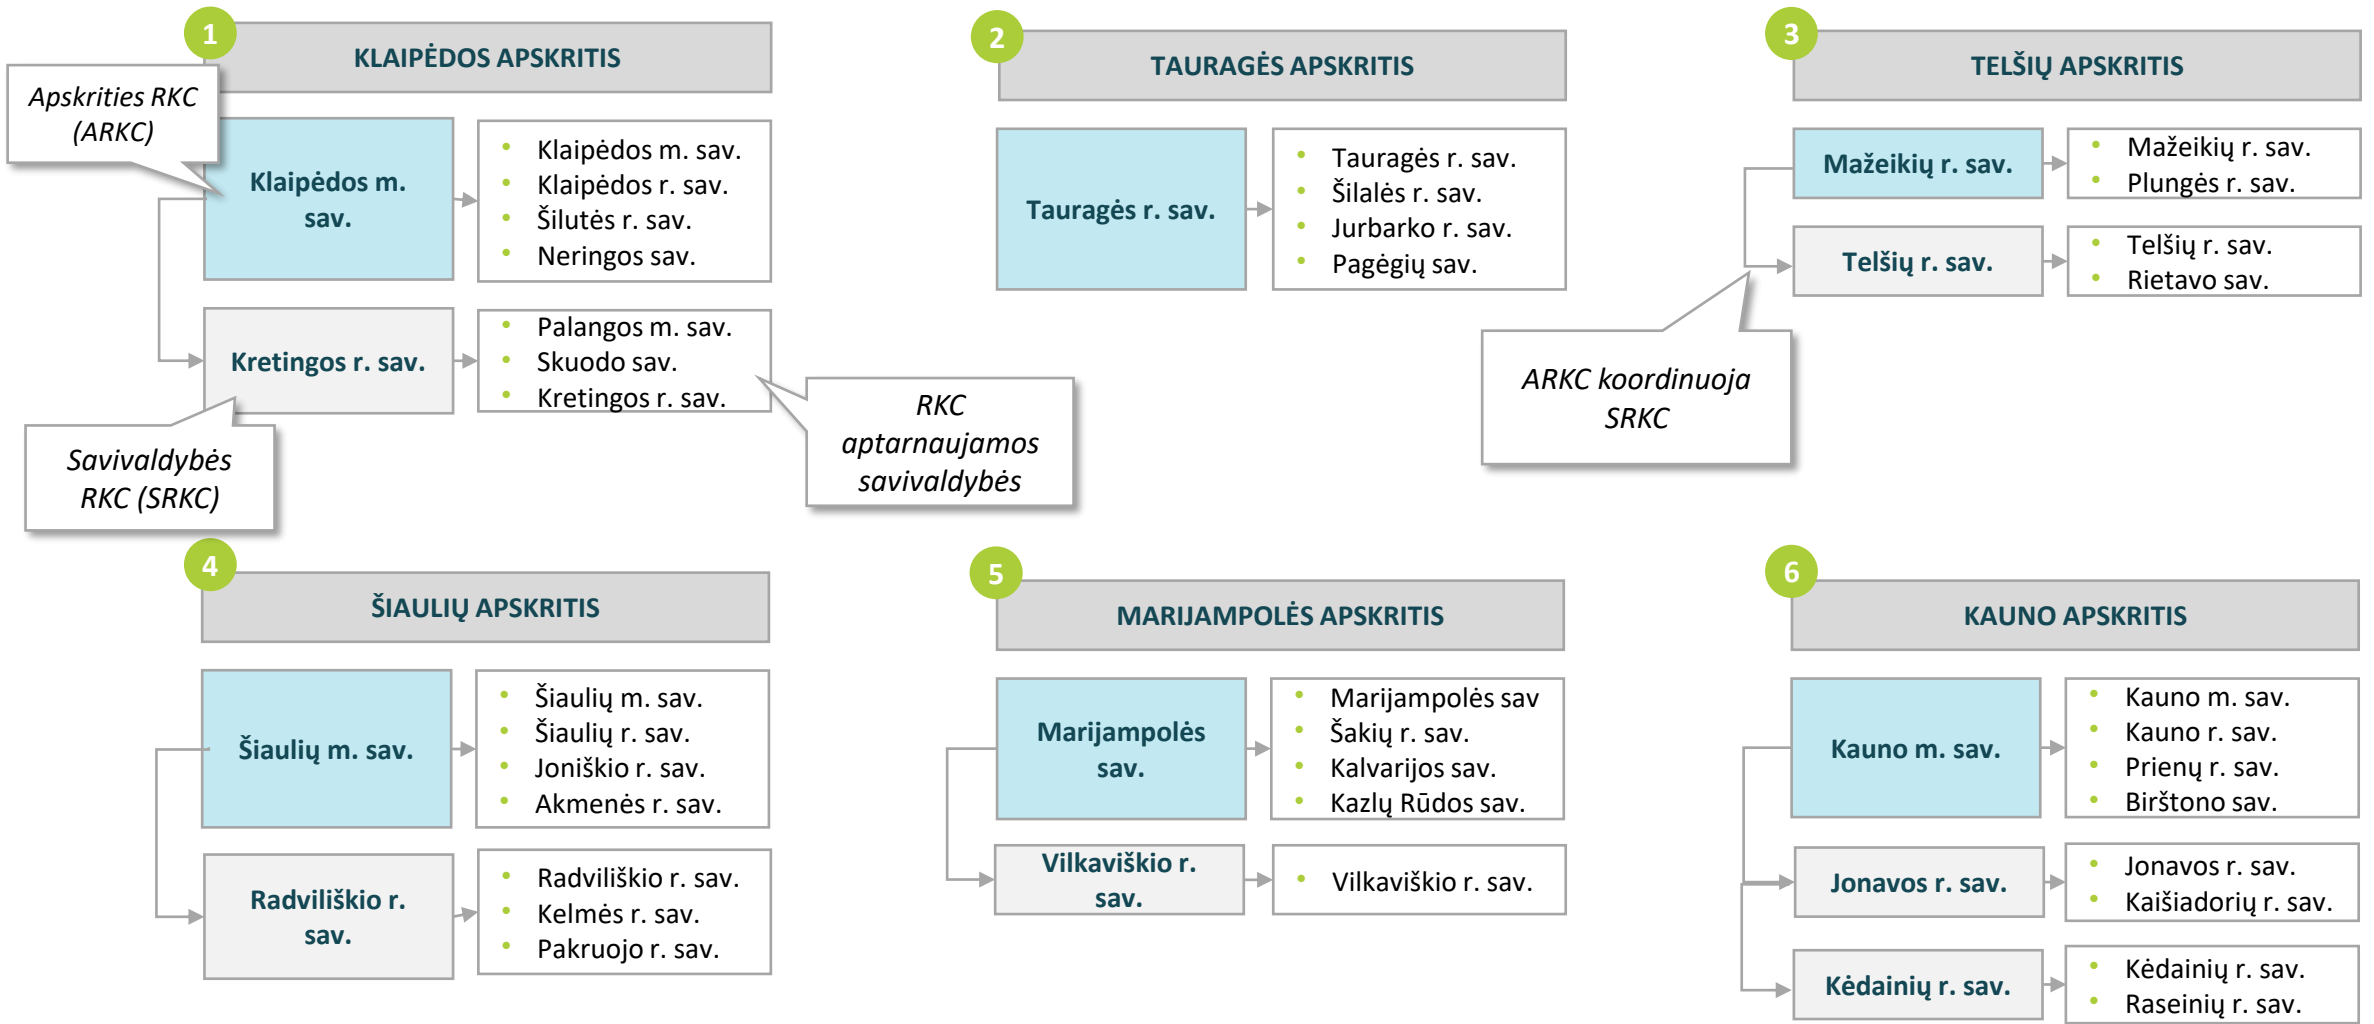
1

KLAIPĖDOS APSKRITIS

Apskrities RKC (ARKC)

Klaipėdos m. sav.

- Klaipėdos m. sav.
- Klaipėdos r. sav.
- Šilutės r. sav.
- Neringos sav.

Kretingos r. sav.

- Palangos m. sav.
- Skuodo sav.
- Kretingos r. sav.

Savivaldybės RKC (SRKC)

RKC aptarnaujamos savivaldybės

2

TAURAGĖS APSKRITIS

Tauragės r. sav.

- Tauragės r. sav.
- Šilalės r. sav.
- Jurbarko r. sav.
- Pagėgių sav.

3

TELŠIŲ APSKRITIS

Mažeikių r. sav.

- Mažeikių r. sav.
- Plungės r. sav.

Telšių r. sav.

- Telšių r. sav.
- Rietavo sav.

ARKC koordinuoja SRKC

4

ŠIAULIŲ APSKRITIS

Šiaulių m. sav.

- Šiaulių m. sav.
- Šiaulių r. sav.
- Joniškio r. sav.
- Akmenės r. sav.

Radviliškio r. sav.

- Radviliškio r. sav.
- Kelmės r. sav.
- Pakruojo r. sav.

5

MARIJAMPOLĖS APSKRITIS

Marijampolės sav.

- Marijampolės sav
- Šakių r. sav.
- Kalvarijos sav.
- Kazlų Rūdos sav.

Vilkaviškio r. sav.

- Vilkaviškio r. sav.

6

KAUNO APSKRITIS

Kauno m. sav.

- Kauno m. sav.
- Kauno r. sav.
- Prienų r. sav.
- Birštono sav.

Jonavos r. sav.

- Jonavos r. sav.
- Kaišiadorių r. sav.

Kėdainių r. sav.

- Kėdainių r. sav.
- Raseinių r. sav.